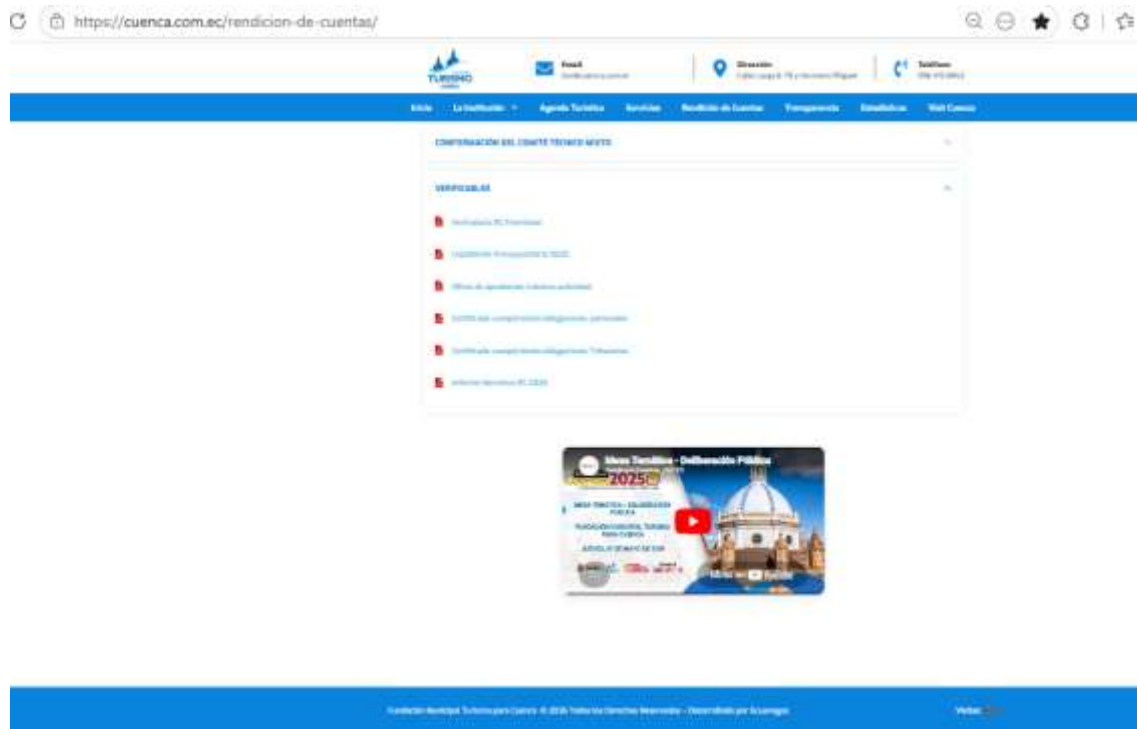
https://cuenca.com.ec/rendicion-de-cuentas/

TURISMO

Email
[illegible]

Dirección
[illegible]

Teléfono
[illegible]

Inicio La Institución Agenda Turística Servicios Rendición de Cuentas Transparencia Estadísticas Visit Cuenca

CONFORMACIÓN DEL COMITÉ TÉCNICO MIXTO

VERIFICABLES

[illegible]

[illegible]

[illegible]

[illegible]

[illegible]

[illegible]

Mesa Temática - Deliberación Pública
2025
MESA TEMÁTICA - DELIBERACIÓN PÚBLICA
FUNDACIÓN MUNICIPAL TURISMO PARA CUENCA
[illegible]
Ver en YouTube

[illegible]